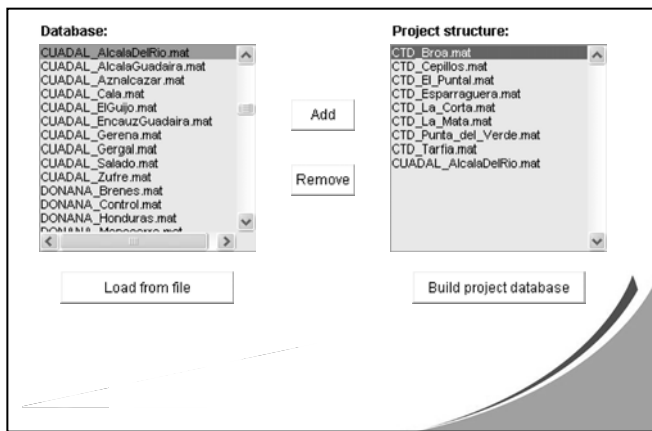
Database:

CUADAL_AlcalaDelRio.mat
CUADAL_AlcalaGuadaira.mat
CUADAL_Aznalcazar.mat
CUADAL_Cala.mat
CUADAL_ElGuijo.mat
CUADAL_EncauzGuadaira.mat
CUADAL_Gerena.mat
CUADAL_Gergal.mat
CUADAL_Salado.mat
CUADAL_Zufre.mat
DONANA_Brenes.mat
DONANA_Control.mat
DONANA_Honduras.mat
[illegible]

Add

Remove

Project structure:

CTD_Broa.mat
CTD_Cepillos.mat
CTD_El_Puntal.mat
CTD_Esparraguera.mat
CTD_La_Corta.mat
CTD_La_Mata.mat
CTD_Punta_del_Verde.mat
CTD_Tarfia.mat
CUADAL_AlcalaDelRio.mat

Load from file

Build project database